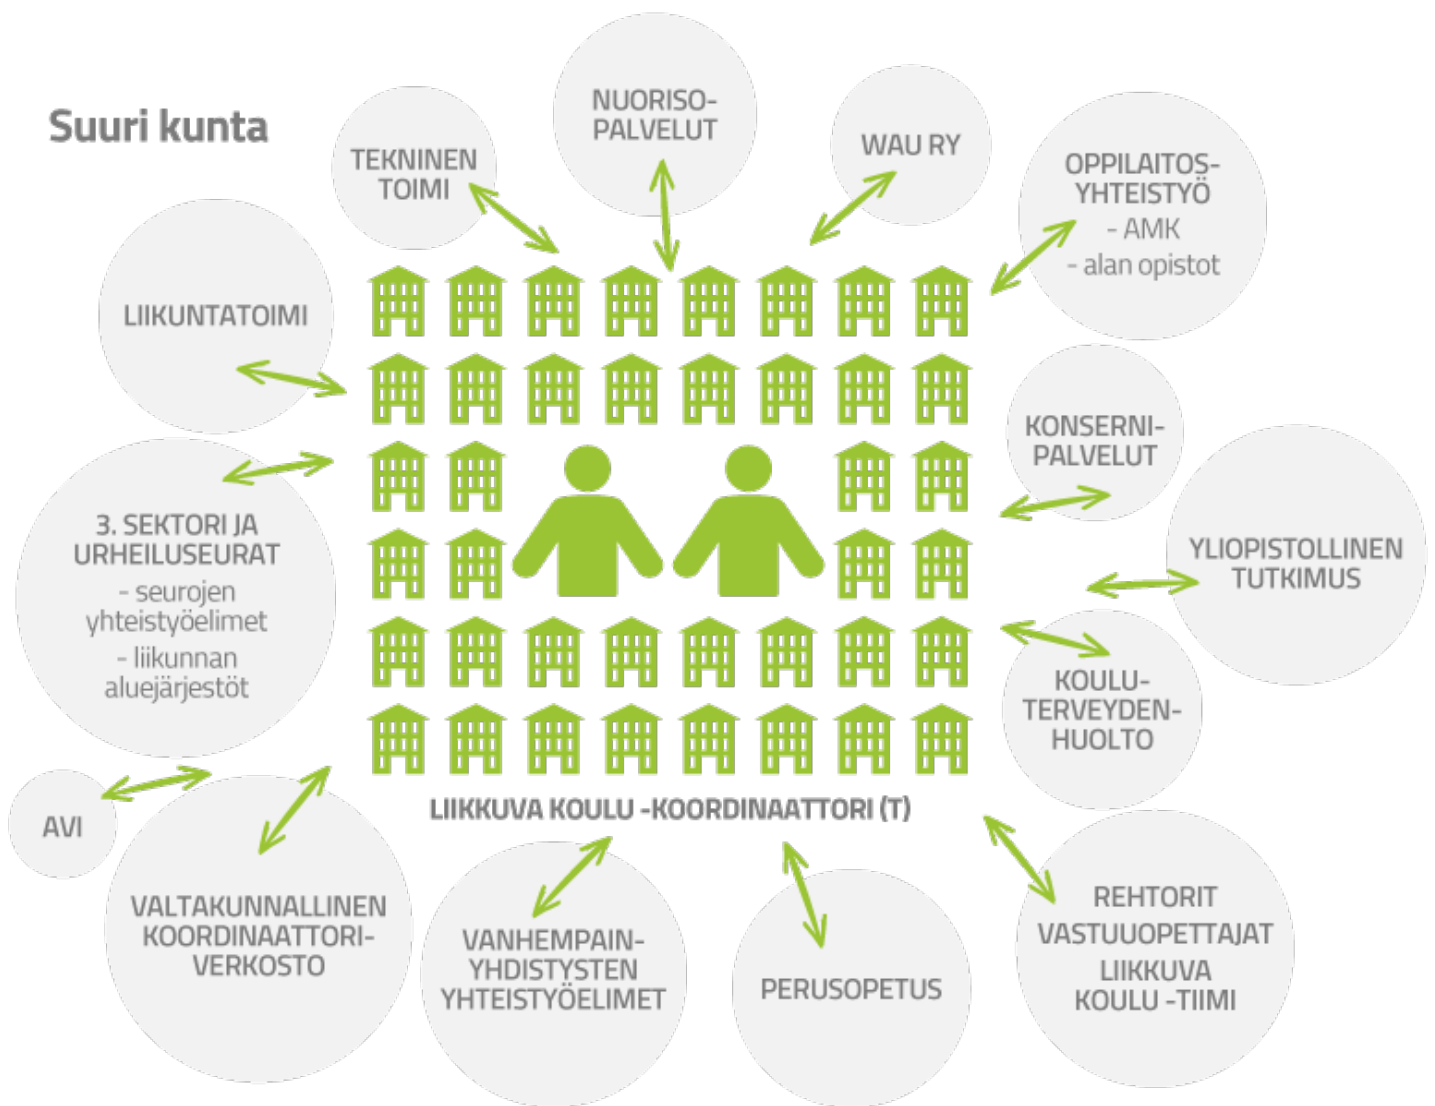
Suuri kunta

TEKNINEN TOIMI

NUORISO-PALVELUT

WAU RY

OPPILAITOS-YHTEISTYÖ
- AMK
- alan opistot

LIIKUNTATOIMI

KONSERNI-PALVELUT

3. SEKTORI JA URHEILUSEURAT
- seurojen yhteistyöelimet
- liikunnan aluejärjestöt

YLIOPISTOLLINEN TUTKIMUS

KOULU-TERVEYDEN-HUOLTO

LIIKKUVA KOULU -KOORDINAATTORI (T)

AVI

VALTAKUNNALLINEN KOORDINAATTORI-VERKOSTO

VANHEMPAIN-YHDISTYSTEN YHTEISTYÖELIMET

PERUSOPETUS

REHTORIT
VASTUUOPETTAJAT
LIIKKUVA KOULU -TIIMI